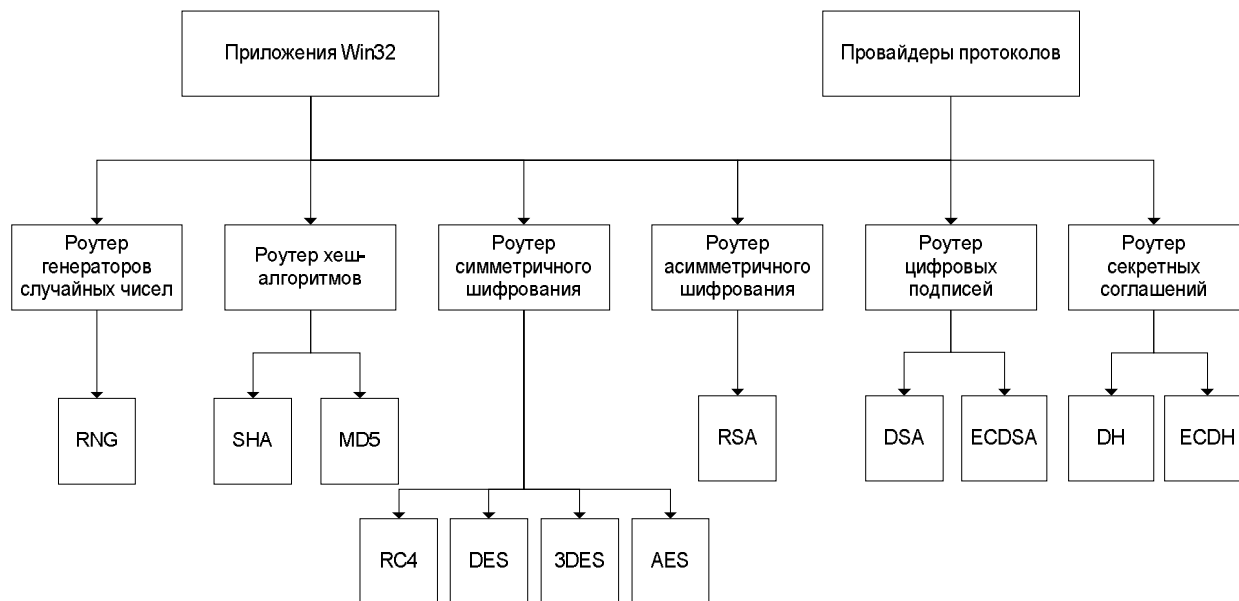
Приложения Win32

Провайдеры протоколов

Роутер генераторов случайных чисел

Роутер хеш-алгоритмов

Роутер симметричного шифрования

Роутер асимметричного шифрования

Роутер цифровых подписей

Роутер секретных соглашений

RNG

SHA

MD5

RSA

DSA

ECDSA

DH

ECDH

RC4

DES

3DES

AES